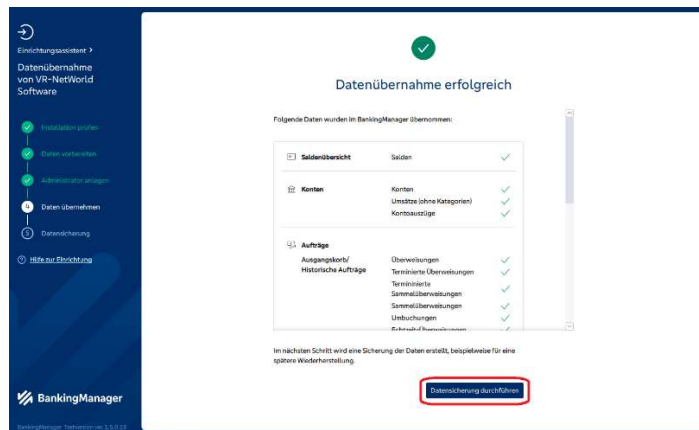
Einrichtungsassistent >

Datenübernahme von VR-NetWorld Software

Installation prüfen

Daten vorbereiten

Administrator anlegen

4 Daten übernehmen

5 Datensicherung

Hilfe zur Einrichtung

BankingManager

BankingManager Testversion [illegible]

Datenübernahme erfolgreich

Folgende Daten wurden im BankingManager übernommen:

| | | |
|---|---|---|
| Saldenübersicht | Salden | ✓ |
| Konten | Konten | ✓ |
| | Umsätze (ohne Kategorien) | ✓ |
| | Kontoauszüge | ✓ |
| Aufträge | | |
| Ausgangskorb/ Historische Aufträge | Überweisungen | ✓ |
| | Terminierte Überweisungen | ✓ |
| | Terminierte Sammelüberweisungen | ✓ |
| | Sammelüberweisungen | ✓ |
| | Umbuchungen | ✓ |
| | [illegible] | ✓ |

Im nächsten Schritt wird eine Sicherung der Daten erstellt, beispielsweise für eine spätere Wiederherstellung.

Datensicherung durchführen